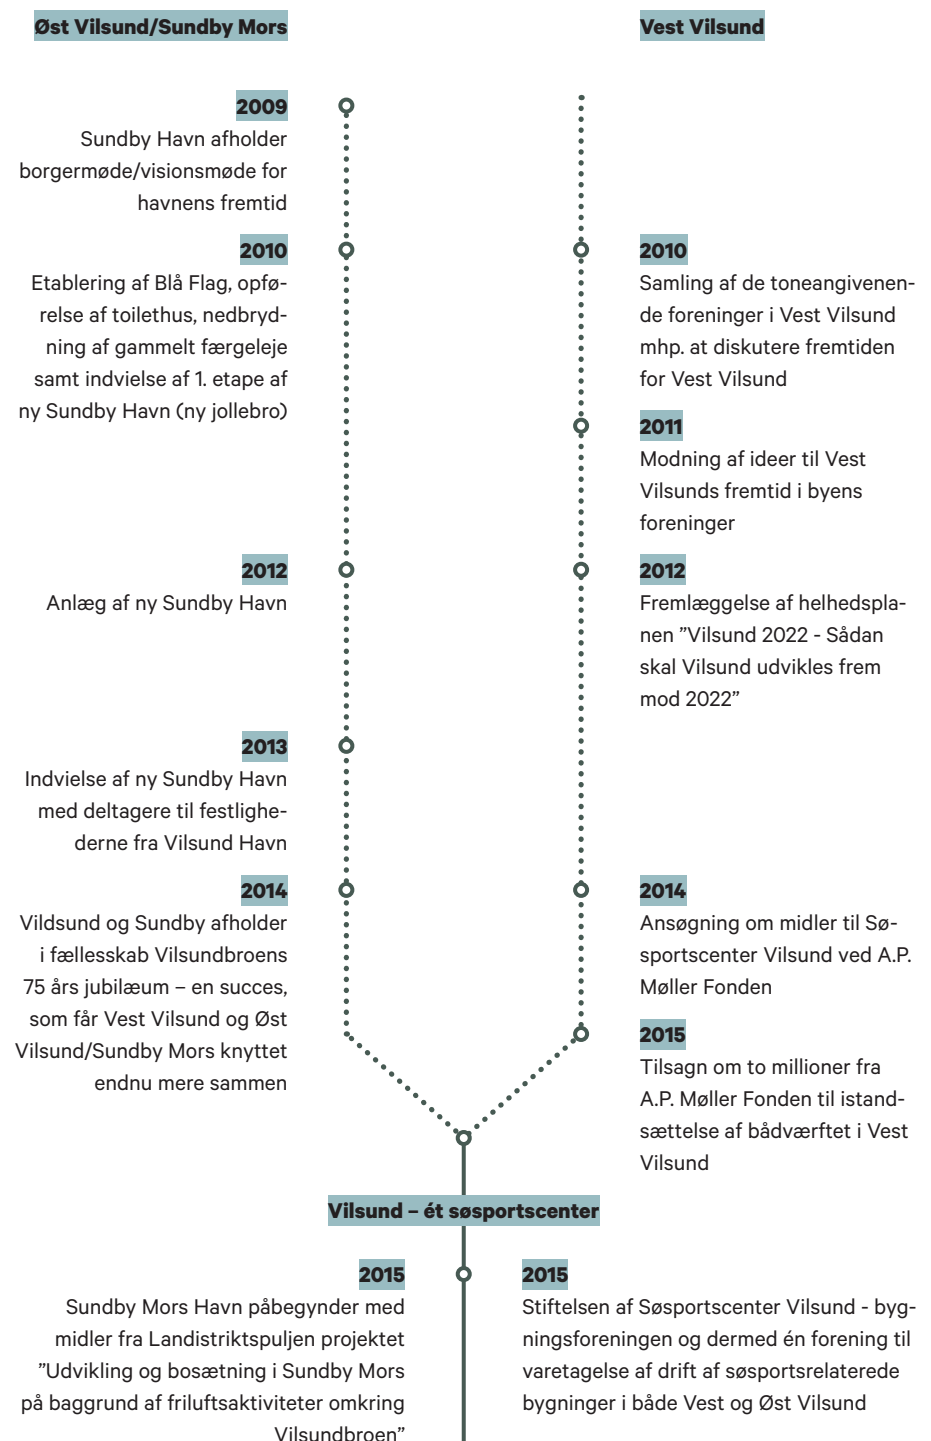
Øst Vilsund/Sundby Mors

Vest Vilsund

2009
Sundby Havn afholder borgermøde/visionsmøde for havnens fremtid

2010
Etablering af Blå Flag, opførelse af toilethus, nedbrydning af gammelt færgeleje samt indvielse af 1. etape af ny Sundby Havn (ny jollebro)

2010
Samling af de toneangivenende foreninger i Vest Vilsund mhp. at diskutere fremtiden for Vest Vilsund

2011
Modning af ideer til Vest Vilsunds fremtid i byens foreninger

2012
Anlæg af ny Sundby Havn

2012
Fremlæggelse af helhedsplanen "Vilsund 2022 - Sådan skal Vilsund udvikles frem mod 2022"

2013
Indvielse af ny Sundby Havn med deltagere til festlighederne fra Vilsund Havn

2014
Vildsund og Sundby afholder i fællesskab Vilsundbroens 75 års jubilæum – en succes, som får Vest Vilsund og Øst Vilsund/Sundby Mors knyttet endnu mere sammen

2014
Ansøgning om midler til Søsportscenter Vilsund ved A.P. Møller Fonden

2015
Tilsagn om to millioner fra A.P. Møller Fonden til istandsættelse af bådværftet i Vest Vilsund

Vilsund – ét søsportscenter

2015
Sundby Mors Havn påbegynder med midler fra Landistriktspuljen projektet "Udvikling og bosætning i Sundby Mors på baggrund af friluftsaktiviteter omkring Vilsundbroen"

2015
Stiftelsen af Søsportscenter Vilsund - bygningsforeningen og dermed én forening til varetagelse af drift af søsportsrelaterede bygninger i både Vest og Øst Vilsund